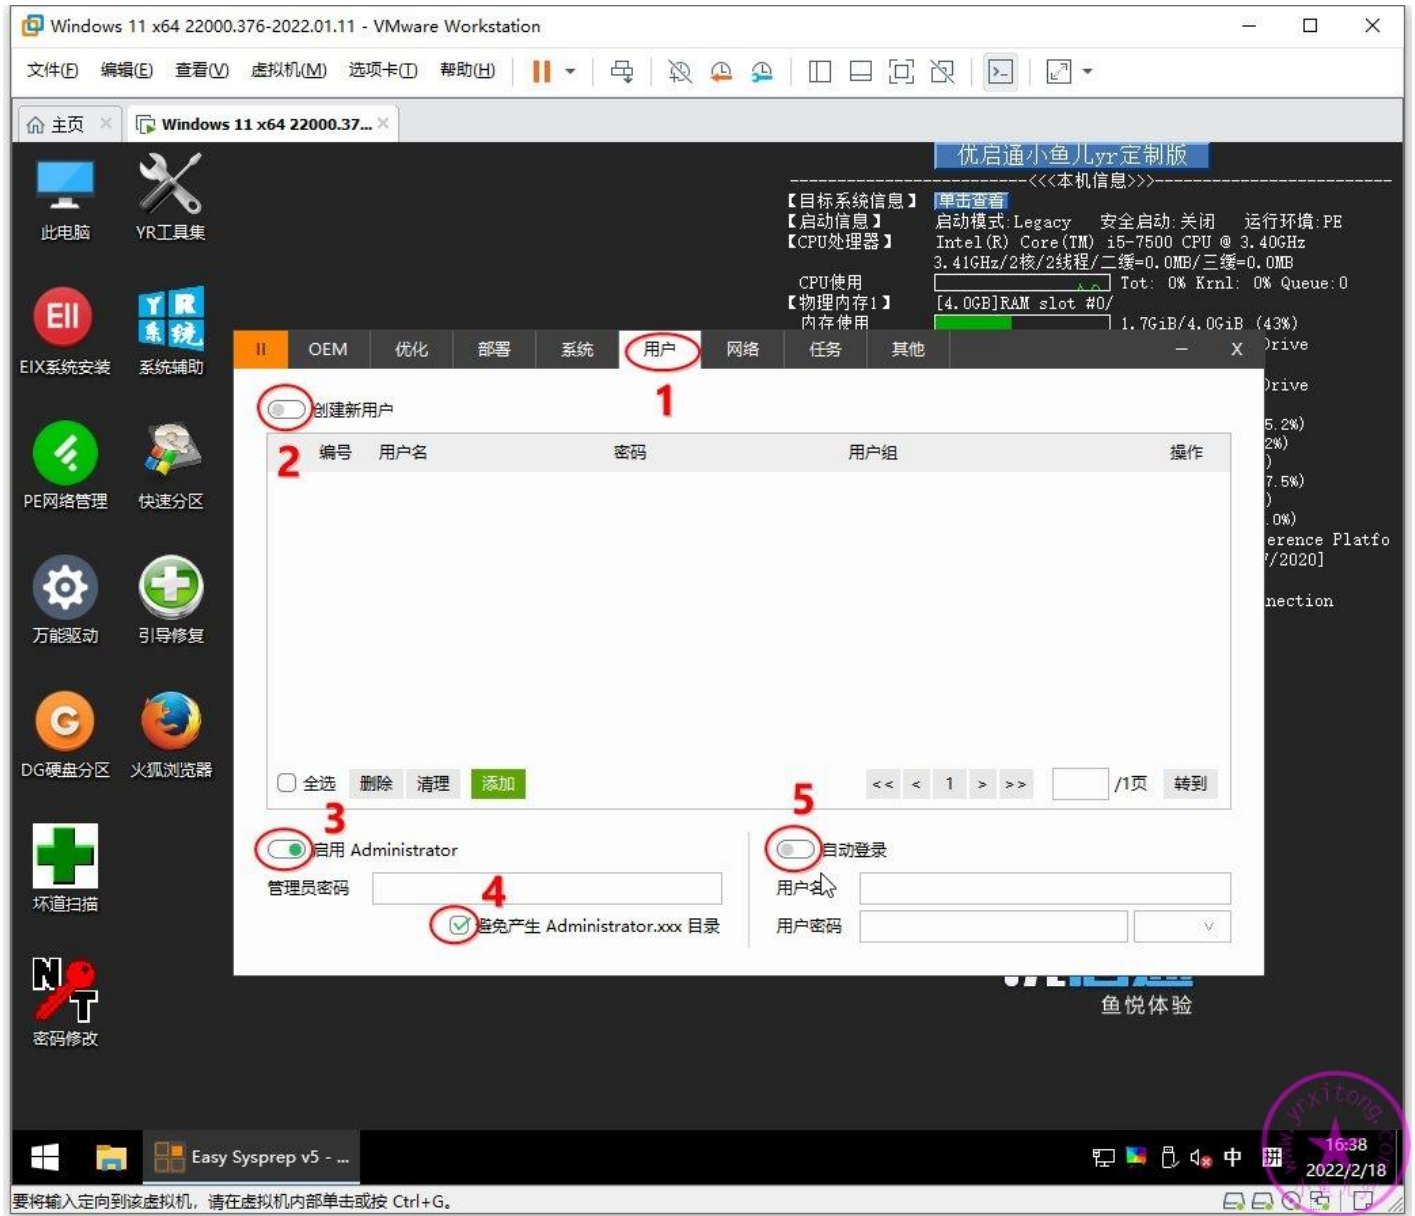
Windows 11 x64 22000.376-2022.01.11 - VMware Workstation

文件(F) 编辑(E) 查看(V) 虚拟机(M) 选项卡(T) 帮助(H)

主页 Windows 11 x64 22000.37...

此电脑 YR工具集 EIX系统安装 系统辅助 PE网络管理 快速分区 万能驱动 引导修复 DG硬盘分区 火狐浏览器 坏道扫描 密码修改

优启通小鱼儿yr定制版
-----------------------<<<本机信息>>>-----------------------
【目标系统信息】 单击查看
【启动信息】 启动模式:Legacy 安全启动:关闭 运行环境:PE
【CPU处理器】 Intel(R) Core(TM) i5-7500 CPU @ 3.40GHz
3.41GHz/2核/2线程/二缓=0.0MB/三缓=0.0MB
CPU使用 Tot: 0% Krnl: 0% Queue:0
【物理内存1】 [4.0GB]RAM slot #0/
内存使用 1.7GiB/4.0GiB (43%)
Drive
Drive
5.2%)
2%)
)
7.5%)
)
0%)
erence Platfo
/2020]
nection

II OEM 优化 部署 系统 用户 网络 任务 其他 — X

1
创建新用户
2
| 编号 | 用户名 | 密码 | 用户组 | 操作 |
|---|---|---|---|---|

全选 删除 清理 添加 << < 1 > >> /1页 转到

3
启用 Administrator
管理员密码
4
避免产生 Administrator.xxx 目录
5
自动登录
用户名
用户密码

鱼悦体验

Easy Sysprep v5 - ...
中 16:38 2022/2/18

要将输入定向到该虚拟机，请在虚拟机内部单击或按 Ctrl+G。

www.yrxitong.com